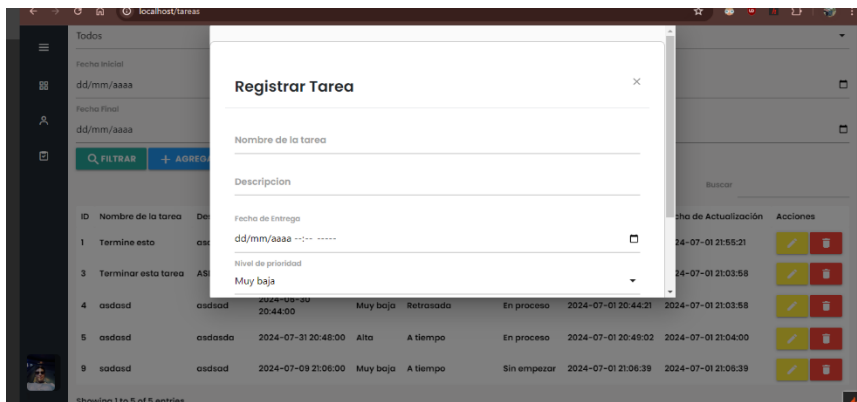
localhost/tareas

Todos

Fecha Inicial
dd/mm/aaaa

Fecha Final
dd/mm/aaaa

FILTRAR + AGREG

Buscar

| ID | Nombre de la tarea | De | | | | | cha de Actualización | Acciones |
|---|---|---|---|---|---|---|---|---|
| 1 | Termine esto | asd | | | | | 24-07-01 21:55:21 | |
| 3 | Terminar esta tarea | ASI | | | | | 24-07-01 21:03:58 | |
| 4 | asdasd | asdasd | 2024-05-30 20:44:00 | Muy baja | Retrasada | En proceso | 2024-07-01 20:44:21 | 2024-07-01 21:03:58 |
| 5 | asdasd | asdasda | 2024-07-31 20:48:00 | Alta | A tiempo | En proceso | 2024-07-01 20:49:02 | 2024-07-01 21:04:00 |
| 9 | sadasd | asdasd | 2024-07-09 21:06:00 | Muy baja | A tiempo | Sin empezar | 2024-07-01 21:06:39 | 2024-07-01 21:06:39 |

Showing 1 to 5 of 5 entries

Registrar Tarea
×

Nombre de la tarea

Descripcion

Fecha de Entrega
dd/mm/aaaa --:-- -----

Nivel de prioridad
Muy baja